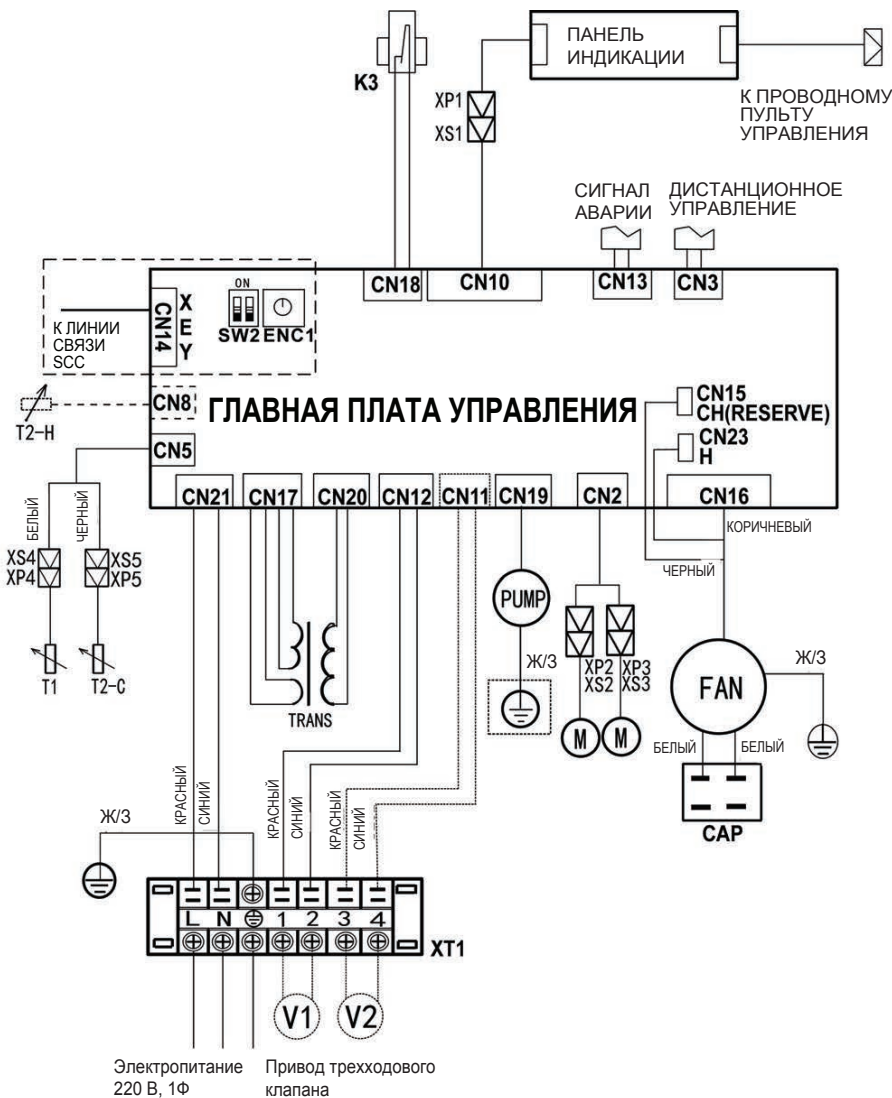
K3

ПАНЕЛЬ ИНДИКАЦИИ

К ПРОВОДНОМУ ПУЛЬТУ УПРАВЛЕНИЯ

XP1
XS1

СИГНАЛ АВАРИИ

ДИСТАНЦИОННОЕ УПРАВЛЕНИЕ

ON

CN18 CN10 CN13 CN3

CN14 X E Y

SW2 ENC1

К ЛИНИИ СВЯЗИ SCC

CN8

T2-H

ГЛАВНАЯ ПЛАТА УПРАВЛЕНИЯ

CN15 CH(RESERVE)

CN23 H

CN5

CN21 CN17 CN20 CN12 CN11 CN19 CN2 CN16

БЕЛЫЙ ЧЕРНЫЙ

КОРИЧНЕВЫЙ

ЧЕРНЫЙ

XS4 XP4 XS5 XP5

PUMP

T1 T2-C

Ж/З

XP2 XS2 XP3 XS3

FAN

Ж/З

M M

TRANS

БЕЛЫЙ БЕЛЫЙ

CAP

КРАСНЫЙ СИНИЙ КРАСНЫЙ СИНИЙ КРАСНЫЙ СИНИЙ

Ж/З

L N 1 2 3 4

XT1

V1 V2

Электропитание 220 В, 1Ф

Привод трехходового клапана